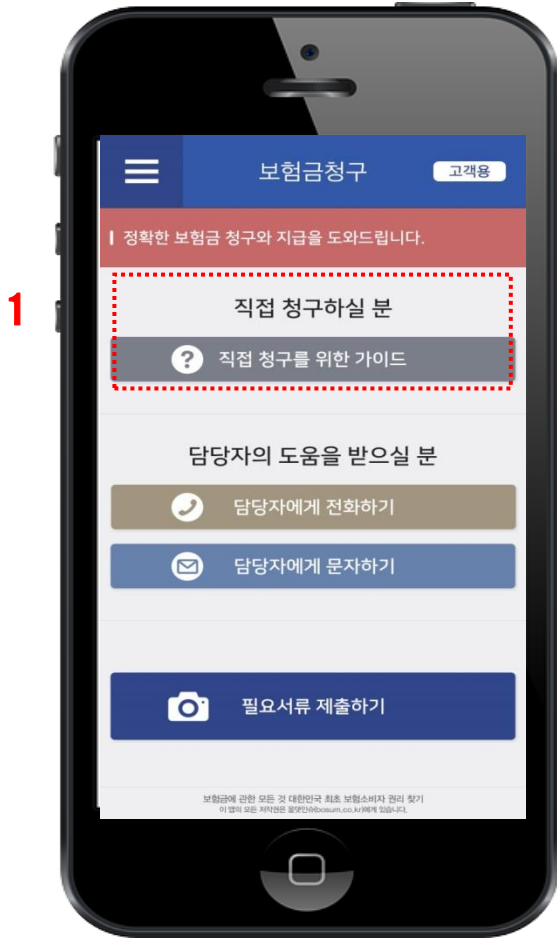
보험금청구

고객용

정확한 보험금 청구와 지급을 도와드립니다.

1

직접 청구하실 분

직접 청구를 위한 가이드

담당자의 도움을 받으실 분

담당자에게 전화하기

담당자에게 문자하기

필요서류 제출하기

보험금에 관한 모든 것 대한민국 최초 보험소비자 권리 찾기

이 앱의 모든 저작권은 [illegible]@bosum.co.kr에게 있습니다.